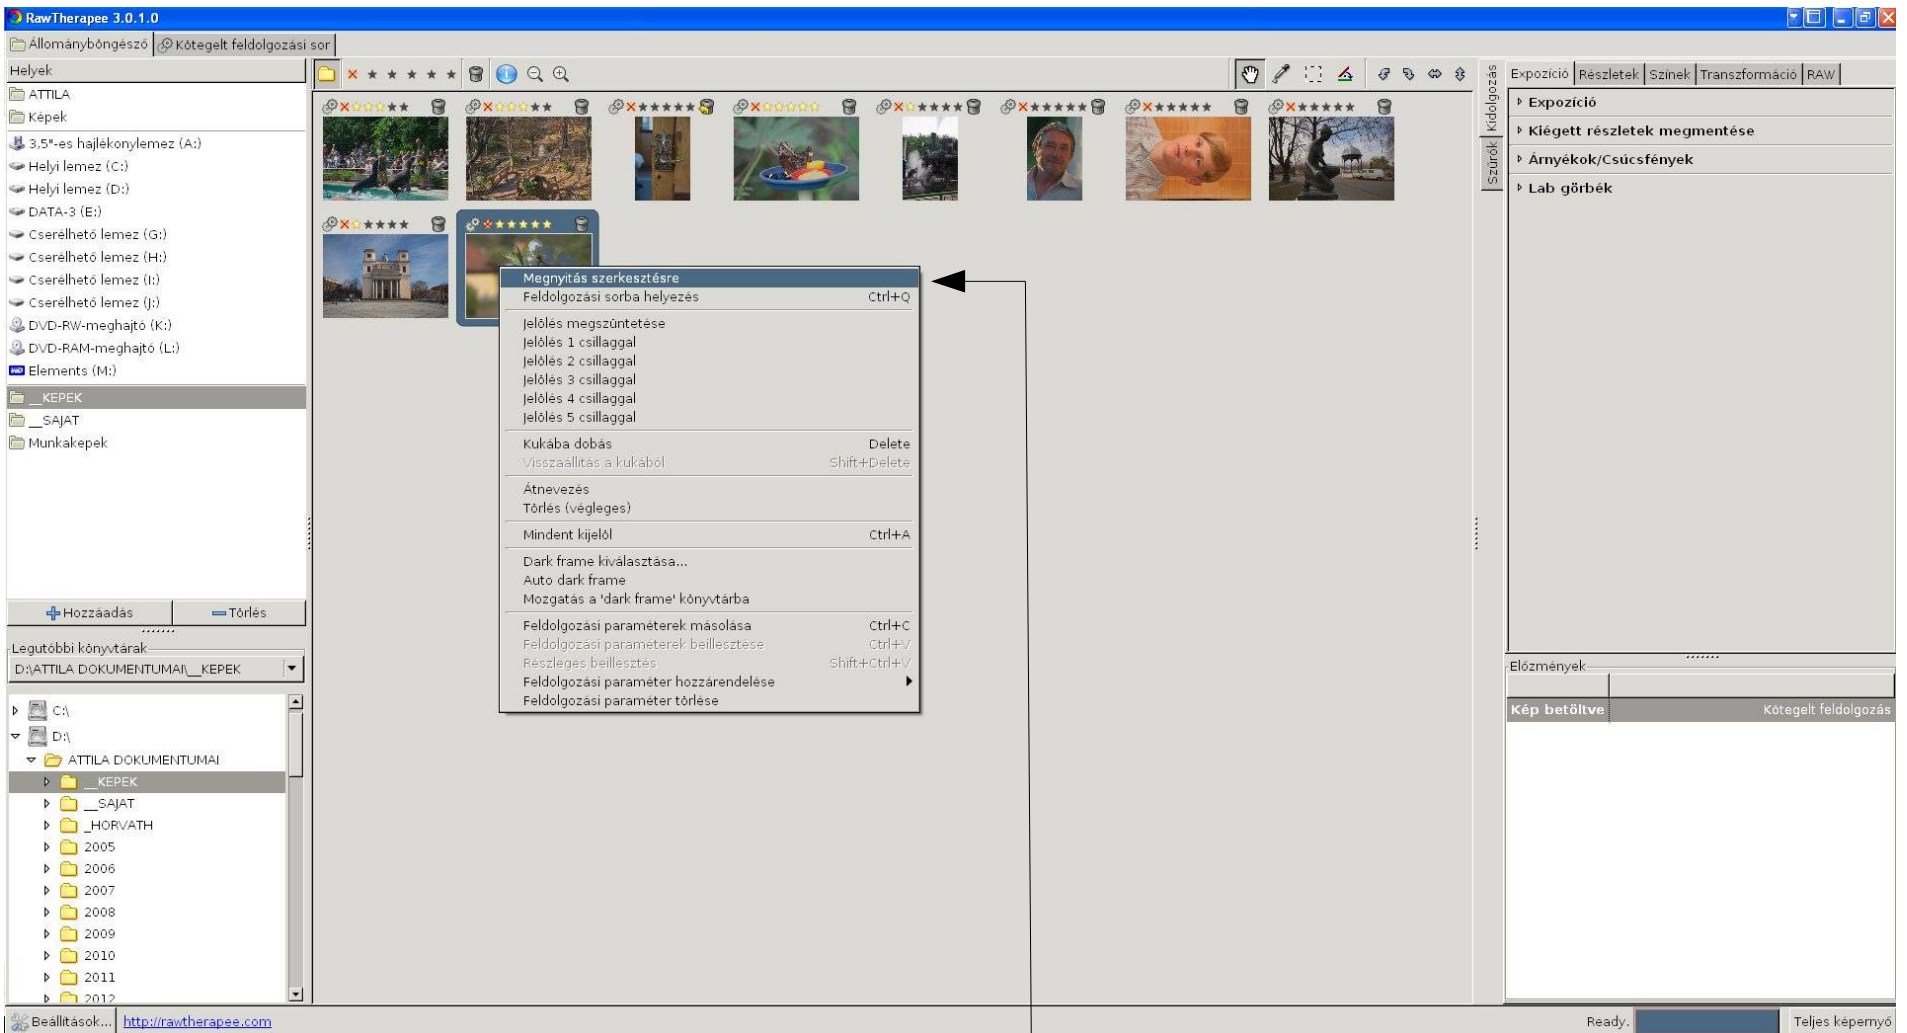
RawTherapee 3.0.1.0

Állománybóngésző | Kötegelt feldolgozási sor

Helyek
ATTILA
Képek
3,5"-es hajlékonylemez (A:)
Helyi lemez (C:)
Helyi lemez (D:)
DATA-3 (E:)
Cserélhető lemez (G:)
Cserélhető lemez (H:)
Cserélhető lemez (I:)
Cserélhető lemez (J:)
DVD-RW-meghajtó (K:)
DVD-RAM-meghajtó (L:)
Elements (M:)
__KEPEK
__SAJAT
Munkakepek

Hozzáadás | Törlés

Legutóbbi könyvtárak
D:\ATTILA DOKUMENTUMAI\__KEPEK

C:\
D:\
ATTILA DOKUMENTUMAI
__KEPEK
__SAJAT
_HORVATH
2005
2006
2007
2008
2009
2010
2011
2012

Megnyitás szerkesztésre
Feldolgozási sorba helyezés Ctrl+Q
Jelölés megszüntetése
Jelölés 1 csillaggal
Jelölés 2 csillaggal
Jelölés 3 csillaggal
Jelölés 4 csillaggal
Jelölés 5 csillaggal
Kukába dobás Delete
Visszaállítás a kukából Shift+Delete
Átnevezés
Törlés (végleges)
Mindent kijelöl Ctrl+A
Dark frame kiválasztása...
Auto dark frame
Mozgatás a 'dark frame' könyvtárba
Feldolgozási paraméterek másolása Ctrl+C
Feldolgozási paraméterek beillesztése Ctrl+V
Részleges beillesztés Shift+Ctrl+V
Feldolgozási paraméter hozzárendelése
Feldolgozási paraméter törlése

Szűrők Kidolgozás

Expozíció | Részletek | Színek | Transzformáció | RAW
Expozíció
Kiégett részletek megmentése
Árnyékok/Csúcsfények
Lab görbék

Előzmények
Kép betöltve | Kötegelt feldolgozás

Beállítások... http://rawtherapee.com
Ready.
Teljes képernyő